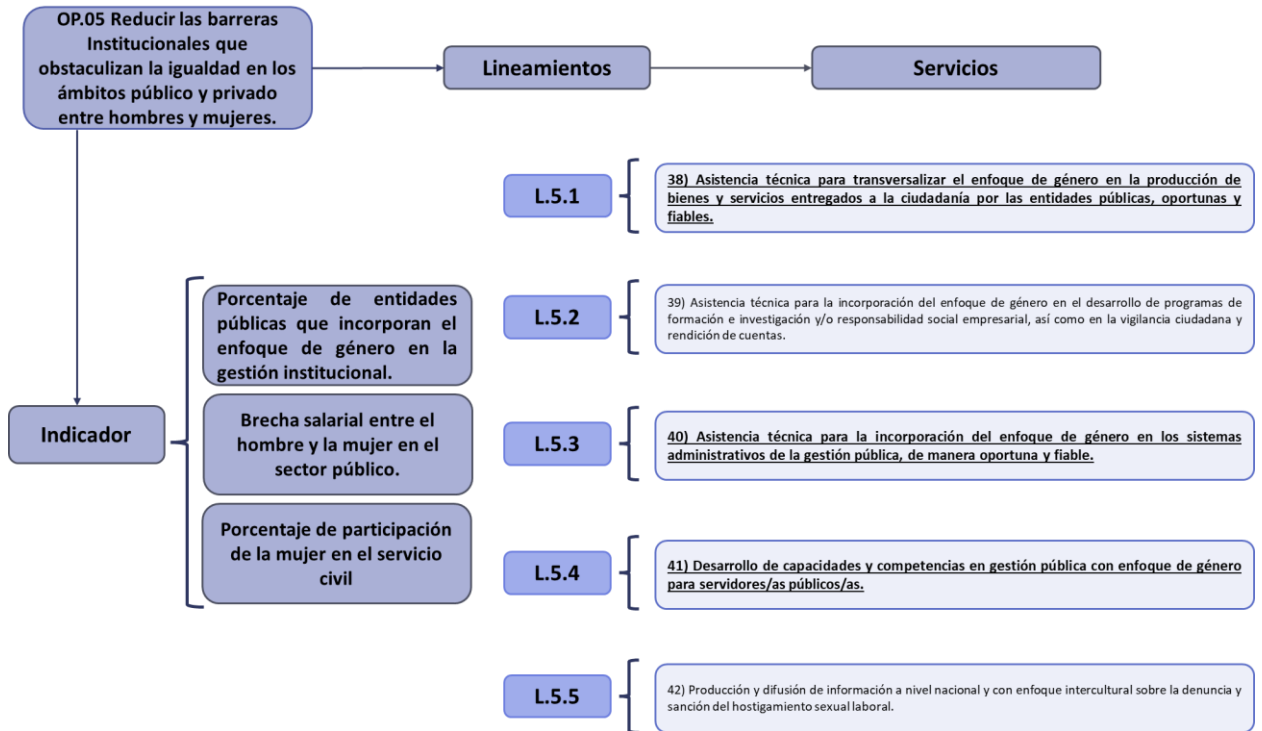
OP.05 Reducir las barreras Institucionales que obstaculizan la igualdad en los ámbitos público y privado entre hombres y mujeres.

Lineamientos

Servicios

Indicador

Porcentaje de entidades públicas que incorporan el enfoque de género en la gestión institucional.

Brecha salarial entre el hombre y la mujer en el sector público.

Porcentaje de participación de la mujer en el servicio civil

L.5.1

38) Asistencia técnica para transversalizar el enfoque de género en la producción de bienes y servicios entregados a la ciudadanía por las entidades públicas, oportunas y fiables.

L.5.2

39) Asistencia técnica para la incorporación del enfoque de género en el desarrollo de programas de formación e investigación y/o responsabilidad social empresarial, así como en la vigilancia ciudadana y rendición de cuentas.

L.5.3

40) Asistencia técnica para la incorporación del enfoque de género en los sistemas administrativos de la gestión pública, de manera oportuna y fiable.

L.5.4

41) Desarrollo de capacidades y competencias en gestión pública con enfoque de género para servidores/as públicos/as.

L.5.5

42) Producción y difusión de información a nivel nacional y con enfoque intercultural sobre la denuncia y sanción del hostigamiento sexual laboral.